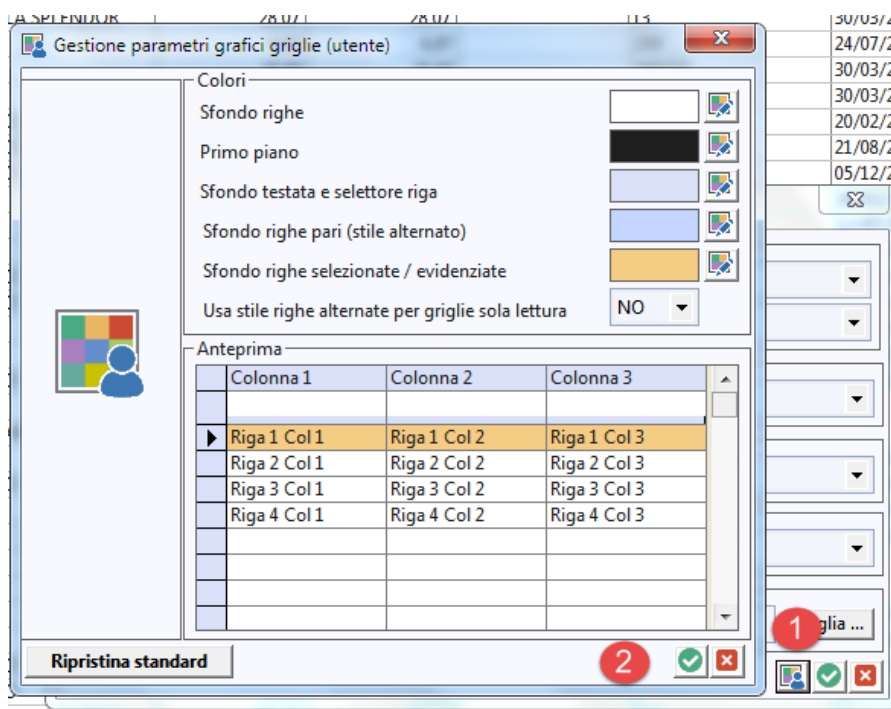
A SPLENDOR | 28/07 | 28/07 | 13 | 30/03/2
24/07/2
30/03/2
30/03/2
20/02/2
21/08/2
05/12/2

Gestione parametri grafici griglie (utente)

Colori
Sfondo righe
Primo piano
Sfondo testata e selettore riga
Sfondo righe pari (stile alternato)
Sfondo righe selezionate / evidenziate
Usa stile righe alternate per griglie sola lettura NO

Anteprima

| | Colonna 1 | Colonna 2 | Colonna 3 |
|---|---|---|---|
| | | | |
| ▶ | Riga 1 Col 1 | Riga 1 Col 2 | Riga 1 Col 3 |
| | Riga 2 Col 1 | Riga 2 Col 2 | Riga 2 Col 3 |
| | Riga 3 Col 1 | Riga 3 Col 2 | Riga 3 Col 3 |
| | Riga 4 Col 1 | Riga 4 Col 2 | Riga 4 Col 3 |

Ripristina standard

2

1
glia ...